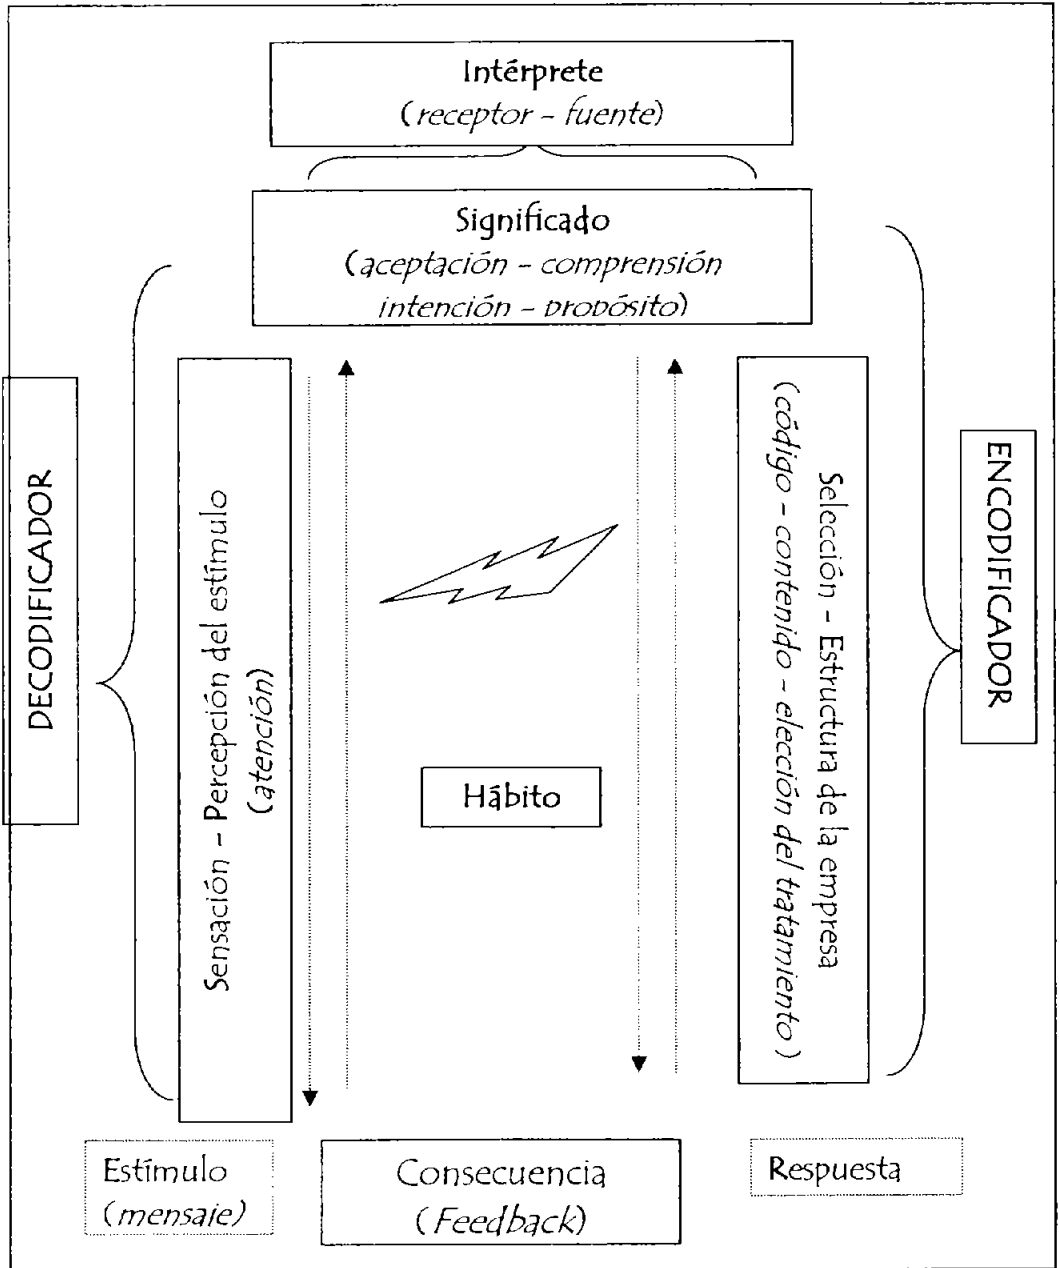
Intérprete
(receptor - fuente)

Significado
(aceptación - comprensión
intención - propósito)

DECODIFICADOR

Sensación - Percepción del estímulo
(atención)

Hábito

Selección - Estructura de la empresa
(código - contenido - elección del tratamiento)

ENCODIFICADOR

Estímulo
(mensaje)

Consecuencia
(Feedback)

Respuesta